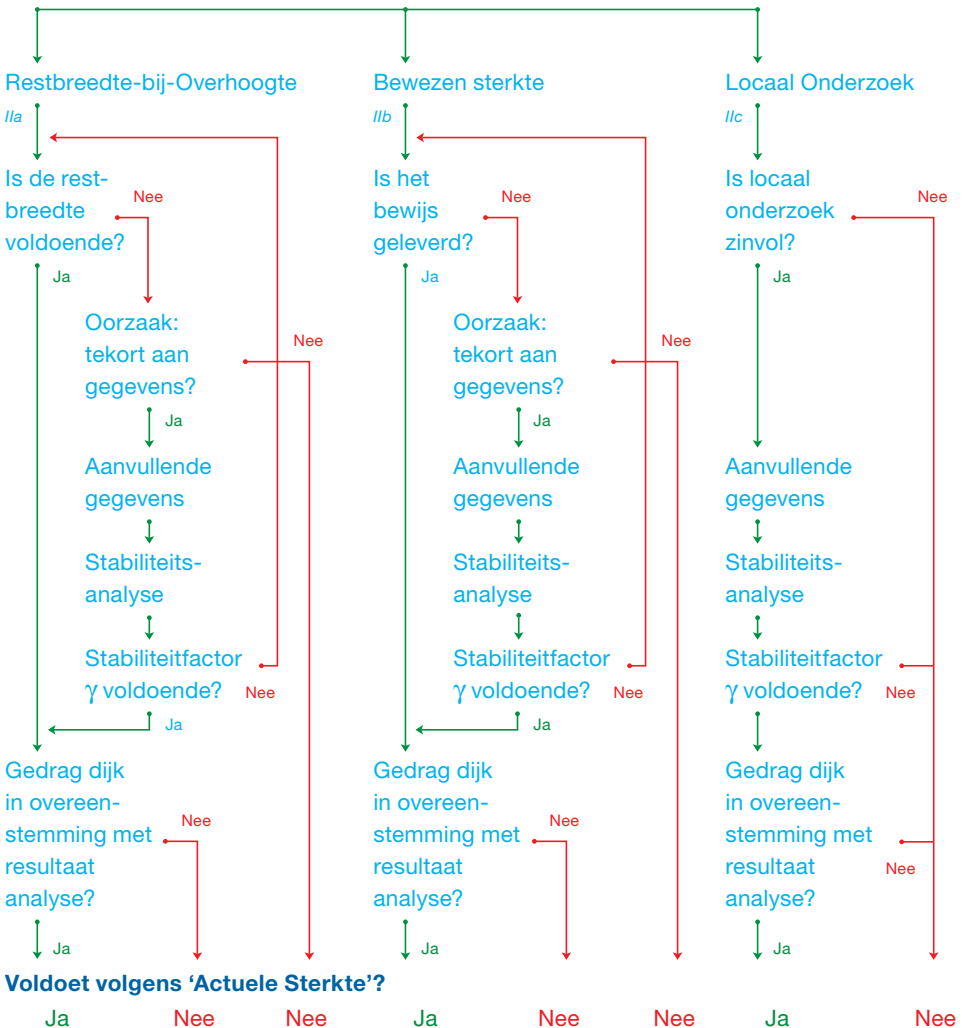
Restbreedte-bij-Overhoogte
IIa
Is de restbreedte voldoende?
Nee
Ja
Oorzaak: tekort aan gegevens?
Nee
Ja
Aanvullende gegevens
Stabiliteitsanalyse
Stabiliteitfactor γ voldoende?
Nee
Ja
Gedrag dijk in overeenstemming met resultaat analyse?
Nee
Ja

Bewezen sterkte
IIb
Is het bewijs geleverd?
Nee
Ja
Oorzaak: tekort aan gegevens?
Nee
Ja
Aanvullende gegevens
Stabiliteitsanalyse
Stabiliteitfactor γ voldoende?
Nee
Ja
Gedrag dijk in overeenstemming met resultaat analyse?
Nee
Ja

Locaal Onderzoek
IIc
Is locaal onderzoek zinvol?
Nee
Ja
Aanvullende gegevens
Stabiliteitsanalyse
Stabiliteitfactor γ voldoende?
Nee
Gedrag dijk in overeenstemming met resultaat analyse?
Nee
Ja

Voldoet volgens 'Actuele Sterkte'?
Ja Nee Nee Ja Nee Nee Ja Nee